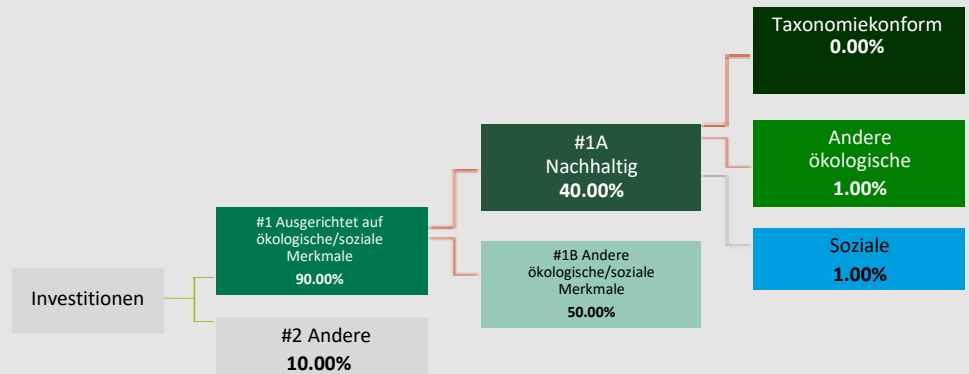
Investitionen

#1 Ausgerichtet auf ökologische/soziale Merkmale
90.00%

#2 Andere
10.00%

#1A Nachhaltig
40.00%

#1B Andere ökologische/soziale Merkmale
50.00%

Taxonomiekonform
0.00%

Andere ökologische
1.00%

Soziale
1.00%